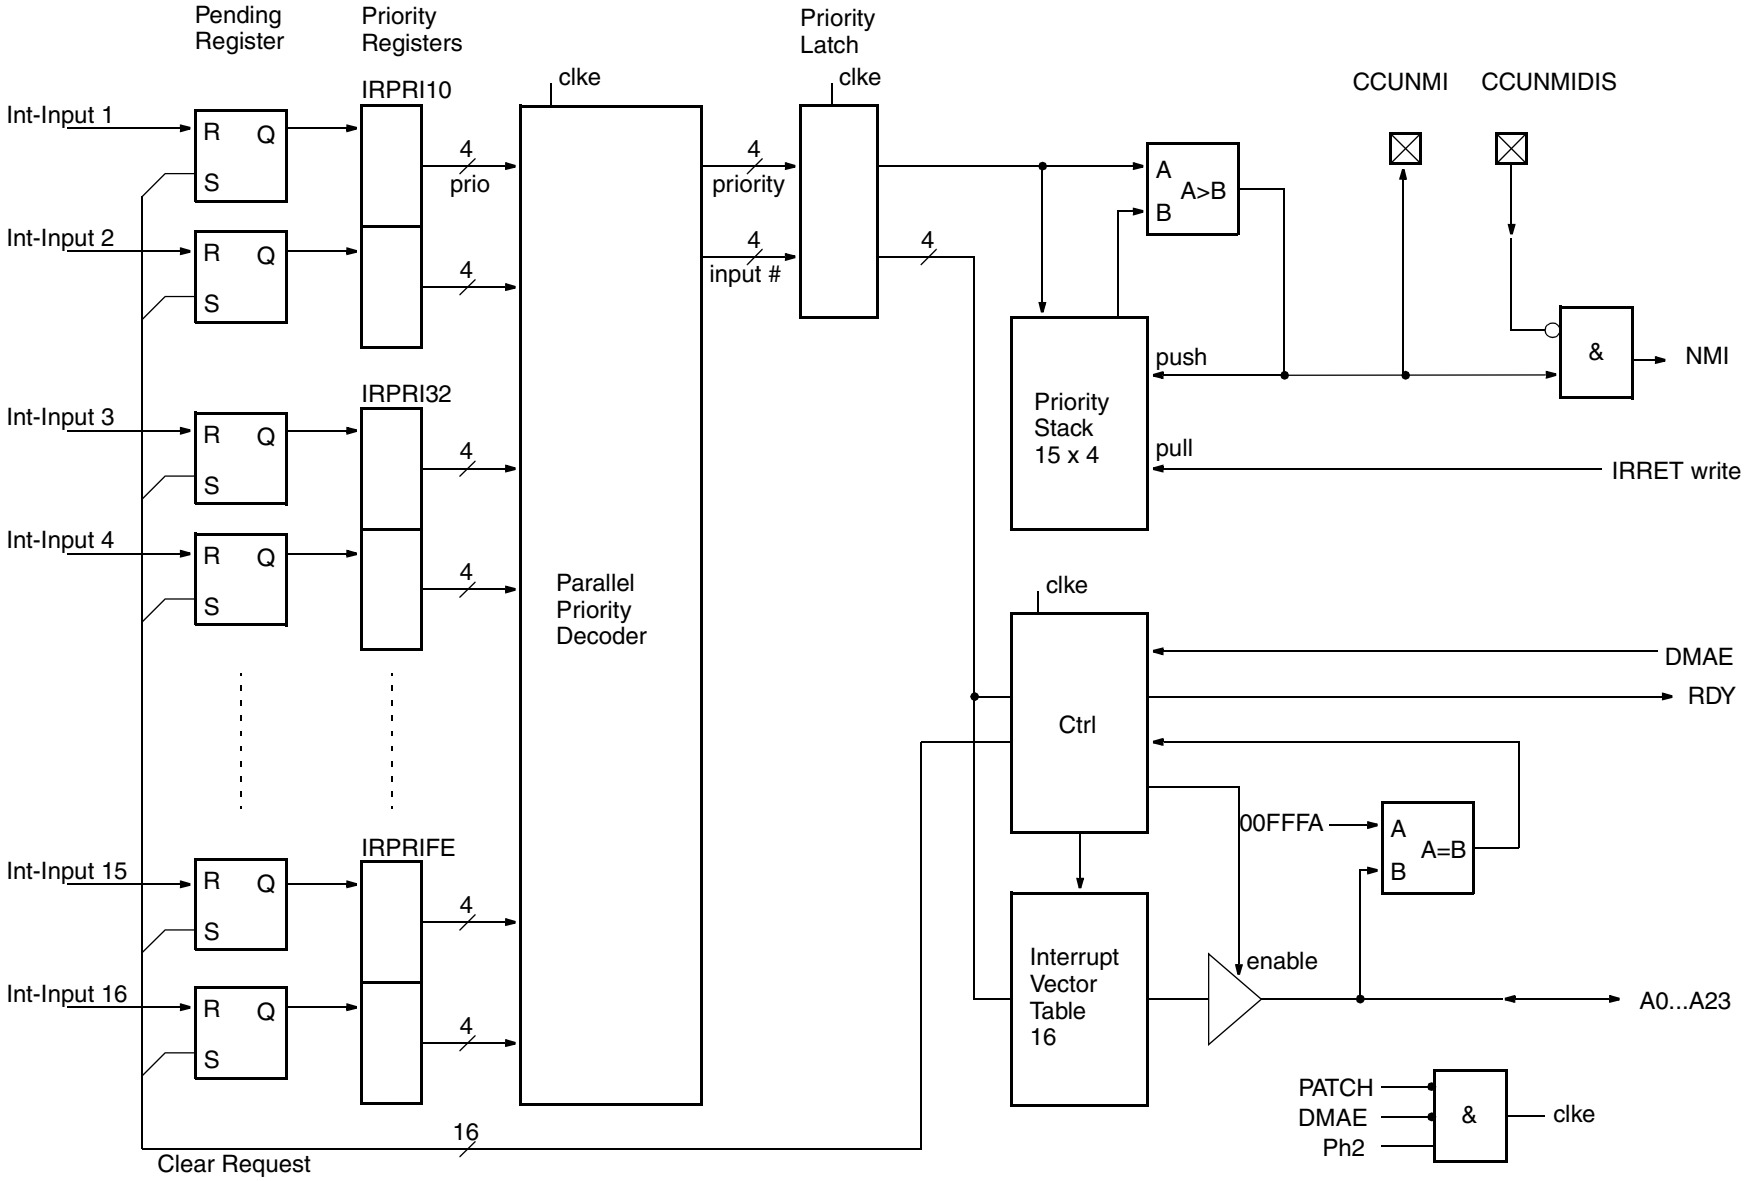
Pending Register

Priority Registers

Priority Latch

clke

clke

CCUNMI

CCUNMIDIS

Int-Input 1

R Q

S

IRPRI10

4

prio

4

priority

A

A>B

B

Int-Input 2

R Q

S

4

4

input #

4

push

&

NMI

Int-Input 3

R Q

S

IRPRI32

4

Priority Stack 15 x 4

pull

IRRET write

Int-Input 4

R Q

S

4

Parallel Priority Decoder

clke

Ctrl

DMAE

RDY

IRPRIFE

00FFFA

A

A=B

B

Int-Input 15

R Q

S

4

enable

Int-Input 16

R Q

S

4

Interrupt Vector Table 16

A0...A23

PATCH

DMAE

Ph2

&

clke

16

Clear Request